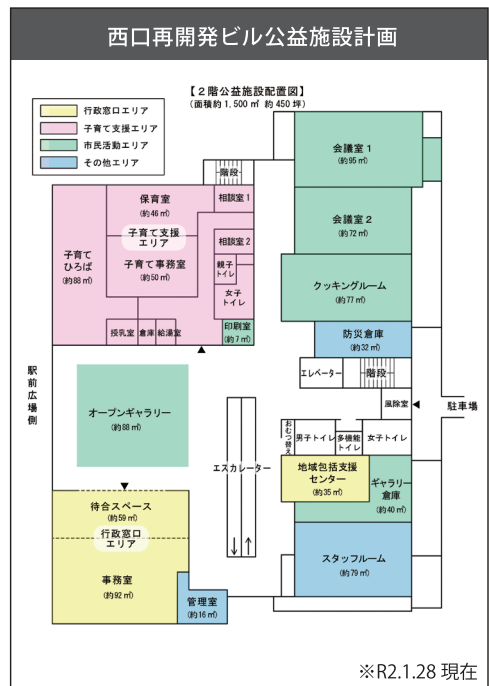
西口再開発ビル公益施設計画

【２階公益施設配置図】
（面積約 1,500 ㎡ 約 450 坪）

行政窓口エリア
子育て支援エリア
市民活動エリア
その他エリア

階段
保育室
（約 46 ㎡）
相談室 1
子育て支援エリア
相談室 2
子育てひろば
（約 88 ㎡）
子育て事務室
（約 50 ㎡）
親子トイレ
女子トイレ
授乳室
倉庫
給湯室
印刷室
（約 7 ㎡）

会議室 1
（約 95 ㎡）
会議室 2
（約 72 ㎡）
クッキングルーム
（約 77 ㎡）
防災倉庫
（約 32 ㎡）
エレベーター
階段

駅前広場側

オープンギャラリー
（約 88 ㎡）

風除室
駐車場
おむつ替え
男子トイレ
多機能トイレ
女子トイレ
エスカレーター
地域包括支援センター
（約 35 ㎡）
ギャラリー倉庫
（約 40 ㎡）

待合スペース
（約 59 ㎡）
行政窓口エリア
事務室
（約 92 ㎡）
管理室
（約 16 ㎡）
スタッフルーム
（約 79 ㎡）

※R2.1.28 現在